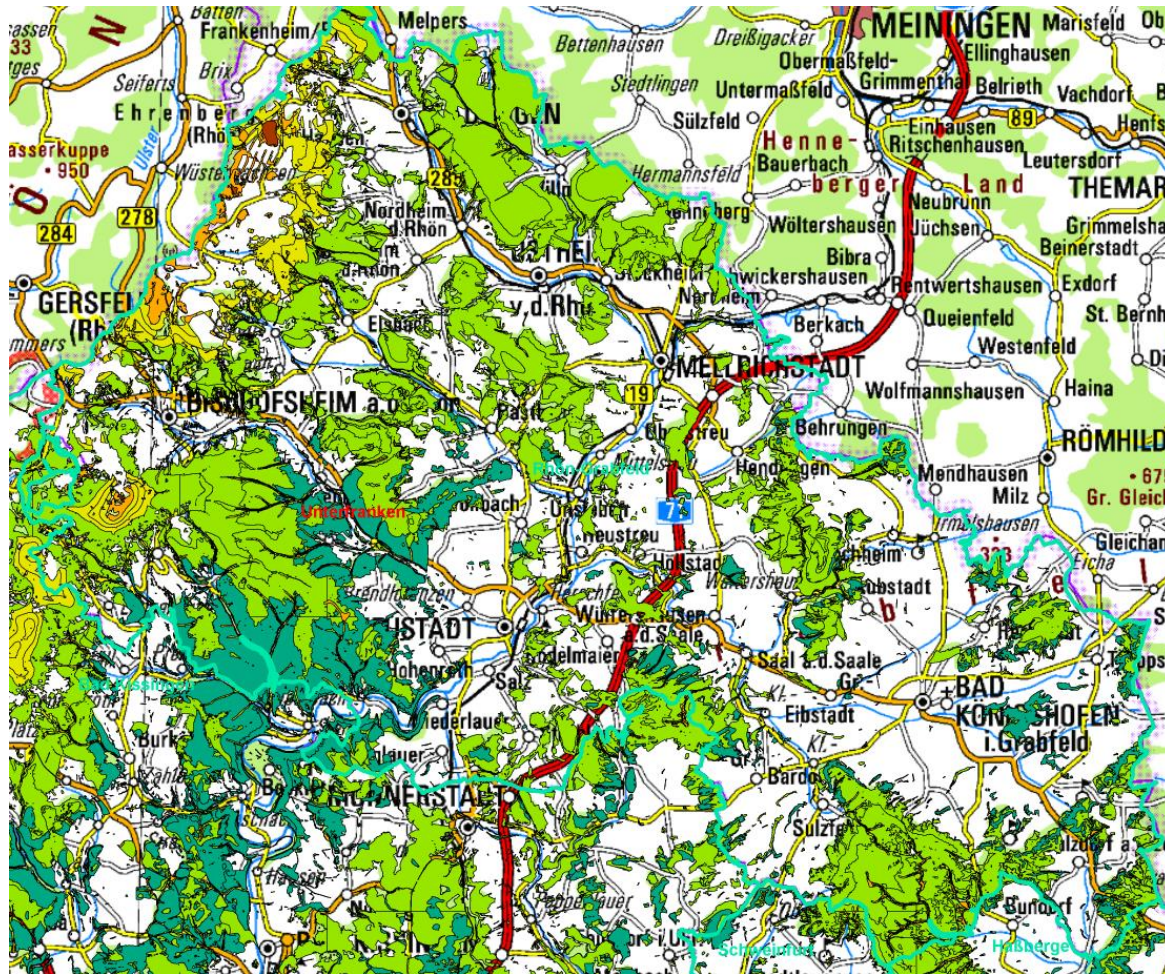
Batten
Frankenheim/
Melpers
MEININGEN
Marisfeld
Bettenhausen
Dreißigacker
Obermaßfeld-Grimmenthal
Ellinghausen
Belrieth
Vachdorf
Seiferts
Ehrenberg (Rhön)
Stedtlingen
Untermaßfeld
Sülzfeld
Henne-
Einhausen
Ritschenhausen
89
Leutersdorf
asserkuppe
• 950
Wüstensachsen
Hermannsfeld
Bauerbach
berger
Land
THEMAR
278
284
283
Nordheim v.d.Rhön
Wöltershausen
Jüchsen
Neubrunn
Grimmelshausen
Beinerstadt
Bibra
GERSFELD (Rhön)
OSTHEIM v.d.Rhön
Stockheim
Schwickershausen
Rentwertshausen
Exdorf
Nordheim
Berkach
Queienfeld
St. Bernhard
Elsbach
Westenfeld
MELLRICHSTADT
Wolfmannshausen
Haina
BISCHOFSHEIM a.d.Rhön
19
Behrungen
RÖMHILD
Mendhausen
Hendungen
Rhön-Grabfeld
Milz
• 679
Gr. Gleichberg
Unterfranken
Unsleben
71
Neustreu
Gleichamberg
Hollstadt
Wülfershausen a.d.Saale
Saal a.d.Saale
BAD KÖNIGSHOFEN i.Grabfeld
Eibstadt
Niederlauer
Salz
Bardorf
Burkardroth
Bad NEUSTADT a.d.Saale
Sulzfeld
Bundorf
Schweinfurt
Haßberge